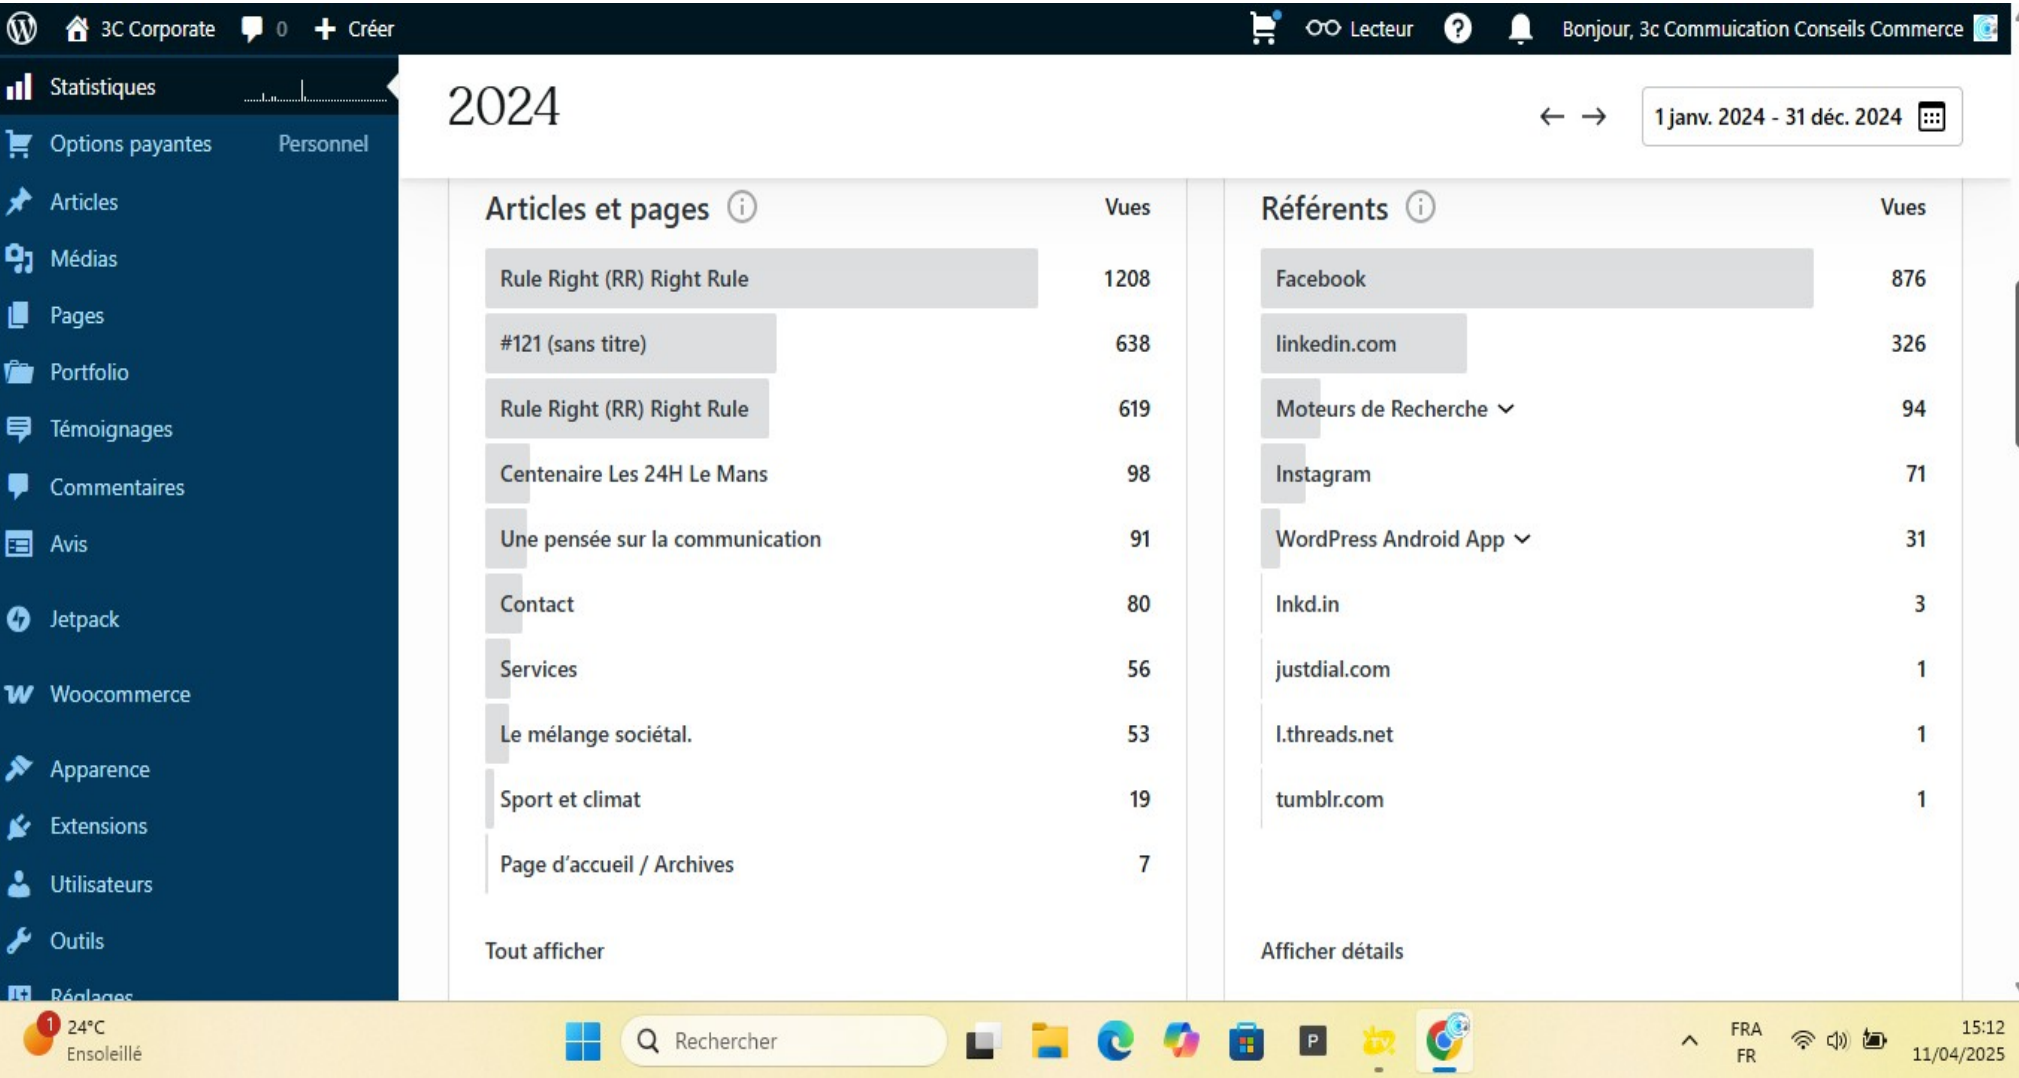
3C Corporate 0 Créer Lecteur Bonjour, 3c Communication Conseils Commerce

Statistiques
Options payantes Personnel
Articles
Médias
Pages
Portfolio
Témoignages
Commentaires
Avis
Jetpack
Woocommerce
Apparence
Extensions
Utilisateurs
Outils
Réglages

2024

← → 1 janv. 2024 - 31 déc. 2024

Articles et pages Vues

| | |
|---|---|
| Rule Right (RR) Right Rule | 1208 |
| #121 (sans titre) | 638 |
| Rule Right (RR) Right Rule | 619 |
| Centenaire Les 24H Le Mans | 98 |
| Une pensée sur la communication | 91 |
| Contact | 80 |
| Services | 56 |
| Le mélange sociétal. | 53 |
| Sport et climat | 19 |
| Page d'accueil / Archives | 7 |

Tout afficher

Référents Vues

| | |
|---|---|
| Facebook | 876 |
| linkedin.com | 326 |
| Moteurs de Recherche | 94 |
| Instagram | 71 |
| WordPress Android App | 31 |
| lnkd.in | 3 |
| justdial.com | 1 |
| l.threads.net | 1 |
| tumblr.com | 1 |

Afficher détails

1 24°C Ensoleillé Rechercher FRA FR 15:12 11/04/2025